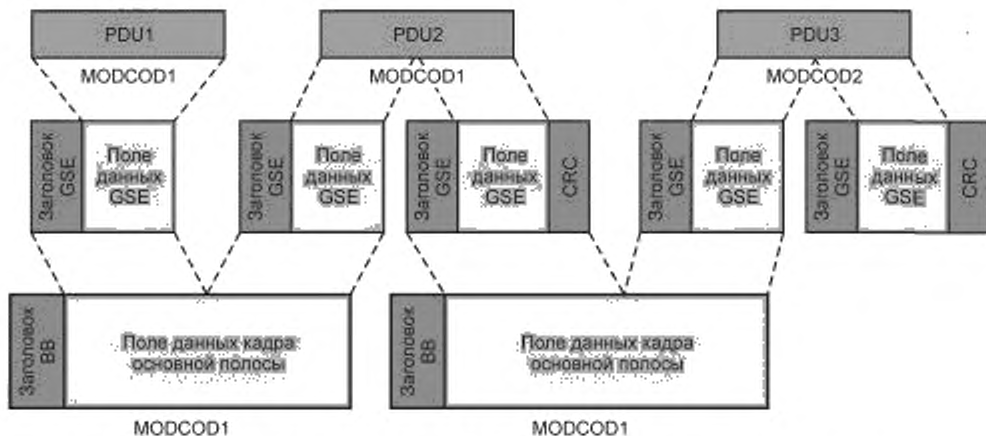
PDU1

MODCOD1

PDU2

MODCOD1

PDU3

MODCOD2

Заголовок GSE

Поле данных GSE

Заголовок GSE

Поле данных GSE

Заголовок GSE

Поле данных GSE

CRC

Заголовок GSE

Поле данных GSE

Заголовок GSE

Поле данных GSE

CRC

Заголовок BB

Поле данных кадра основной полосы

MODCOD1

Заголовок BB

Поле данных кадра основной полосы

MODCOD1